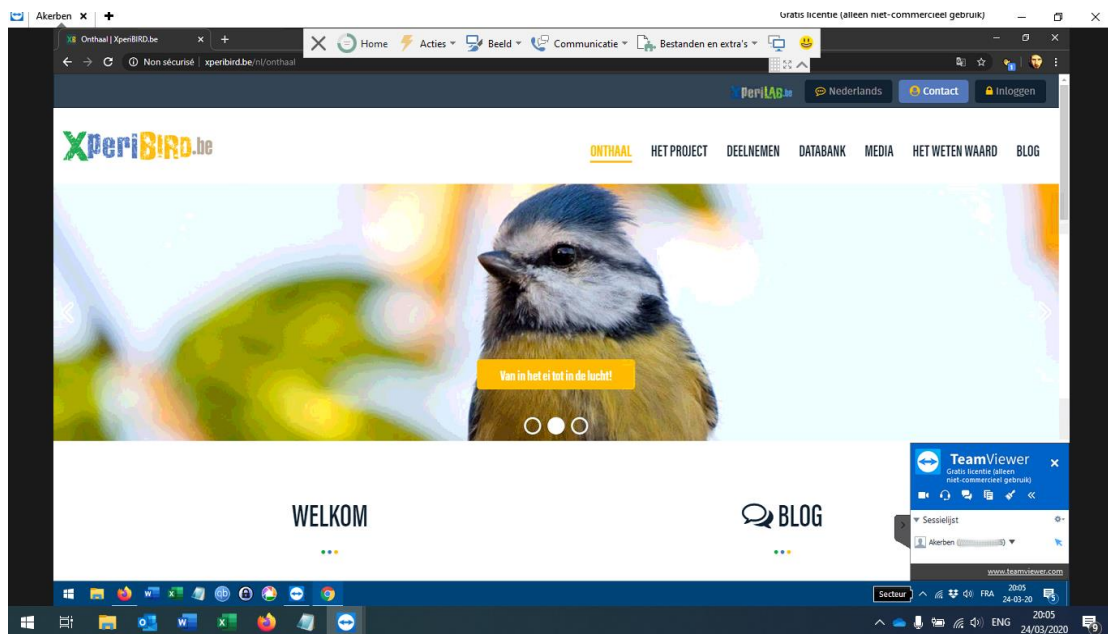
Akerben ✕ | ✚

Gratis licentie (alleen niet-commercieel gebruik)

Onthaal | XperiBIRD.be ✕ +

Home Acties Beeld Communicatie Bestanden en extra's

Non sécurisé | xperibird.be/nl/onthaal

XperiLAB.be Nederlands Contact Inloggen

XperiBIRD.be

ONTHAAL HET PROJECT DEELNEMEN DATABANK MEDIA HET WETEN WAARD BLOG

Van in het ei tot in de lucht!

WELKOM

BLOG

TeamViewer
Gratis licentie (alleen niet-commercieel gebruik)

Sessielijst

Akerben ([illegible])

www.teamviewer.com

Secteur

FRA 20:05 24-03-20

ENG 20:05 24/03/2020